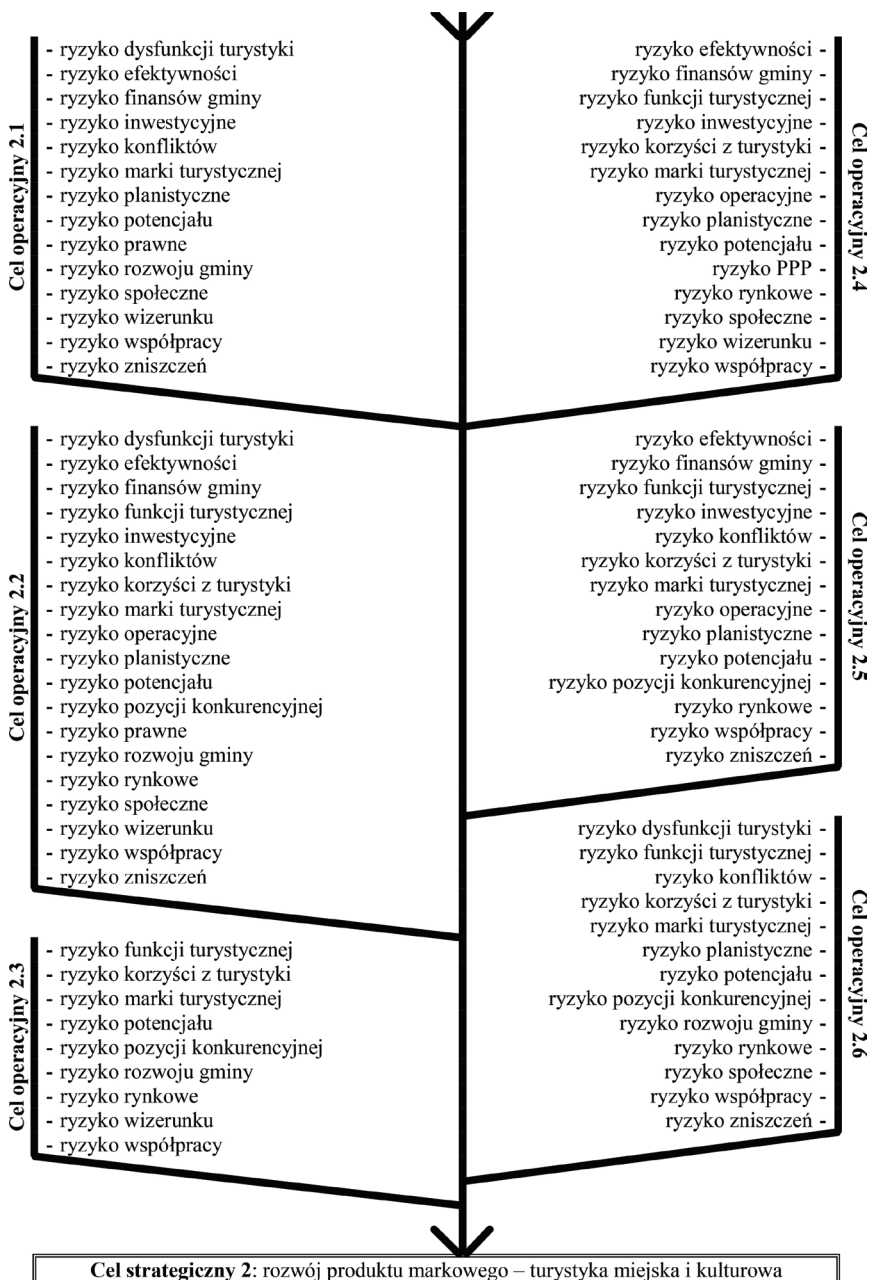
Cel operacyjny 2.1

- ryzyko dysfunkcji turystyki
- ryzyko efektywności
- ryzyko finansów gminy
- ryzyko inwestycyjne
- ryzyko konfliktów
- ryzyko marki turystycznej
- ryzyko planistyczne
- ryzyko potencjału
- ryzyko prawne
- ryzyko rozwoju gminy
- ryzyko społeczne
- ryzyko wizerunku
- ryzyko współpracy
- ryzyko zniszczeń

Cel operacyjny 2.4

ryzyko efektywności -
ryzyko finansów gminy -
ryzyko funkcji turystycznej -
ryzyko inwestycyjne -
ryzyko korzyści z turystyki -
ryzyko marki turystycznej -
ryzyko operacyjne -
ryzyko planistyczne -
ryzyko potencjału -
ryzyko PPP -
ryzyko rynkowe -
ryzyko społeczne -
ryzyko wizerunku -
ryzyko współpracy -

Cel operacyjny 2.2

- ryzyko dysfunkcji turystyki
- ryzyko efektywności
- ryzyko finansów gminy
- ryzyko funkcji turystycznej
- ryzyko inwestycyjne
- ryzyko konfliktów
- ryzyko korzyści z turystyki
- ryzyko marki turystycznej
- ryzyko operacyjne
- ryzyko planistyczne
- ryzyko potencjału
- ryzyko pozycji konkurencyjnej
- ryzyko prawne
- ryzyko rozwoju gminy
- ryzyko rynkowe
- ryzyko społeczne
- ryzyko wizerunku
- ryzyko współpracy
- ryzyko zniszczeń

Cel operacyjny 2.5

ryzyko efektywności -
ryzyko finansów gminy -
ryzyko funkcji turystycznej -
ryzyko inwestycyjne -
ryzyko konfliktów -
ryzyko korzyści z turystyki -
ryzyko marki turystycznej -
ryzyko operacyjne -
ryzyko planistyczne -
ryzyko potencjału -
ryzyko pozycji konkurencyjnej -
ryzyko rynkowe -
ryzyko współpracy -
ryzyko zniszczeń -

Cel operacyjny 2.3

- ryzyko funkcji turystycznej
- ryzyko korzyści z turystyki
- ryzyko marki turystycznej
- ryzyko potencjału
- ryzyko pozycji konkurencyjnej
- ryzyko rozwoju gminy
- ryzyko rynkowe
- ryzyko wizerunku
- ryzyko współpracy

Cel operacyjny 2.6

ryzyko dysfunkcji turystyki -
ryzyko funkcji turystycznej -
ryzyko konfliktów -
ryzyko korzyści z turystyki -
ryzyko marki turystycznej -
ryzyko planistyczne -
ryzyko potencjału -
ryzyko pozycji konkurencyjnej -
ryzyko rozwoju gminy -
ryzyko rynkowe -
ryzyko społeczne -
ryzyko współpracy -
ryzyko zniszczeń -

Cel strategiczny 2: rozwój produktu markowego – turystyka miejska i kulturowa